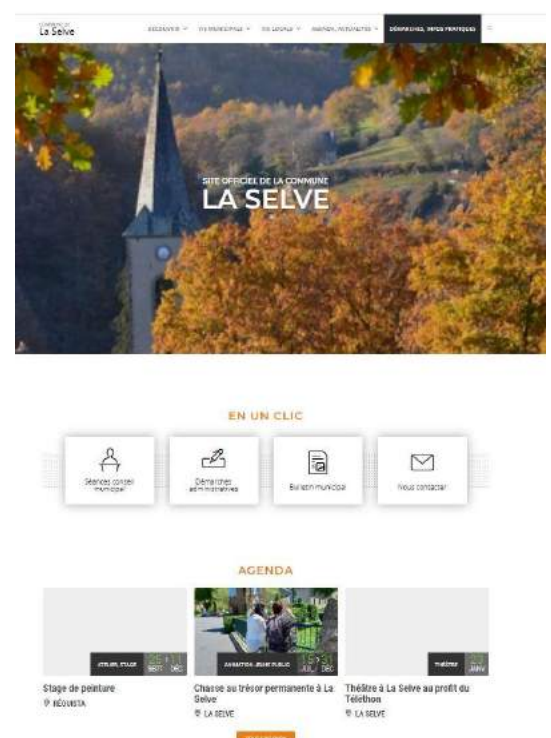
Commune de
La Selve

DÉCOUVRIR ∨ VIE MUNICIPALE ∨ VIE LOCALE ∨ AGENDA, ACTUALITÉS ∨ DÉMARCHES, INFOS PRATIQUES

SITE OFFICIEL DE LA COMMUNE
LA SELVE

EN UN CLIC

Séances conseil municipal

Démarches administratives

Bulletin municipal

Nous contacter

AGENDA

ATELIER, STAGE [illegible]

Stage de peinture
RÉQUISTA

ANIMATION JEUNE PUBLIC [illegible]

Chasse au trésor permanente à La Selve
LA SELVE

THÉÂTRE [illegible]

Théâtre à La Selve au profit du Téléthon
LA SELVE

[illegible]